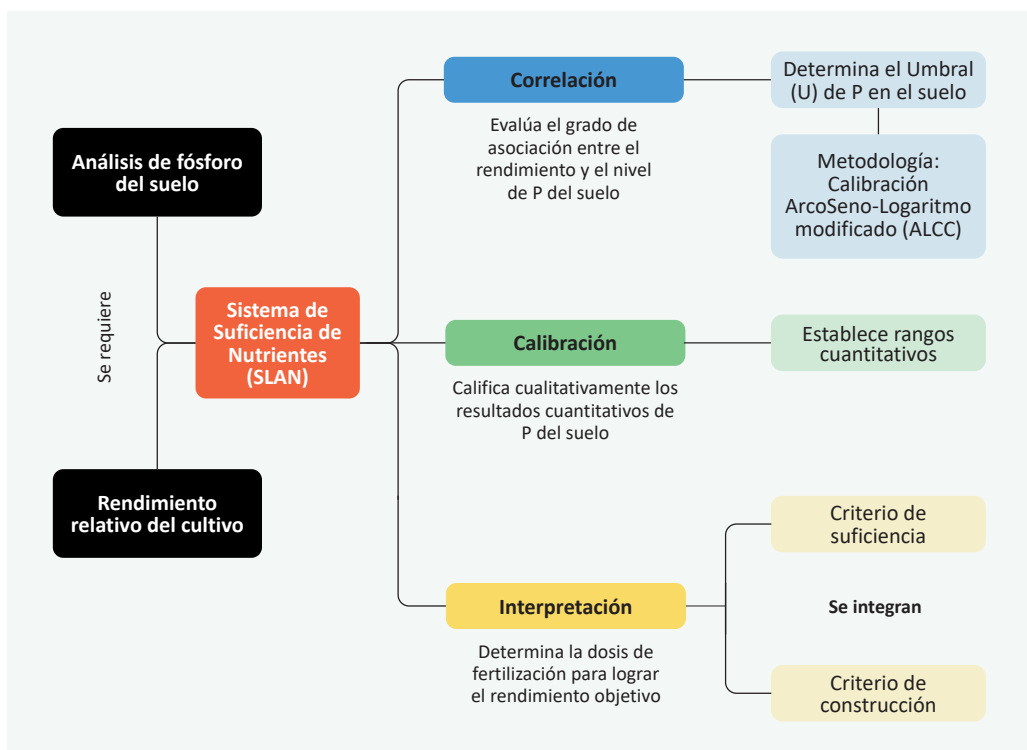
Análisis de fósforo del suelo

Se requiere

Rendimiento relativo del cultivo

Sistema de Suficiencia de Nutrientes (SLAN)

Correlación

Evalúa el grado de asociación entre el rendimiento y el nivel de P del suelo

Determina el Umbral (U) de P en el suelo

Metodología: Calibración ArcoSeno-Logaritmo modificado (ALCC)

Calibración

Califica cualitativamente los resultados cuantitativos de P del suelo

Establece rangos cuantitativos

Interpretación

Determina la dosis de fertilización para lograr el rendimiento objetivo

Criterio de suficiencia

Se integran

Criterio de construcción